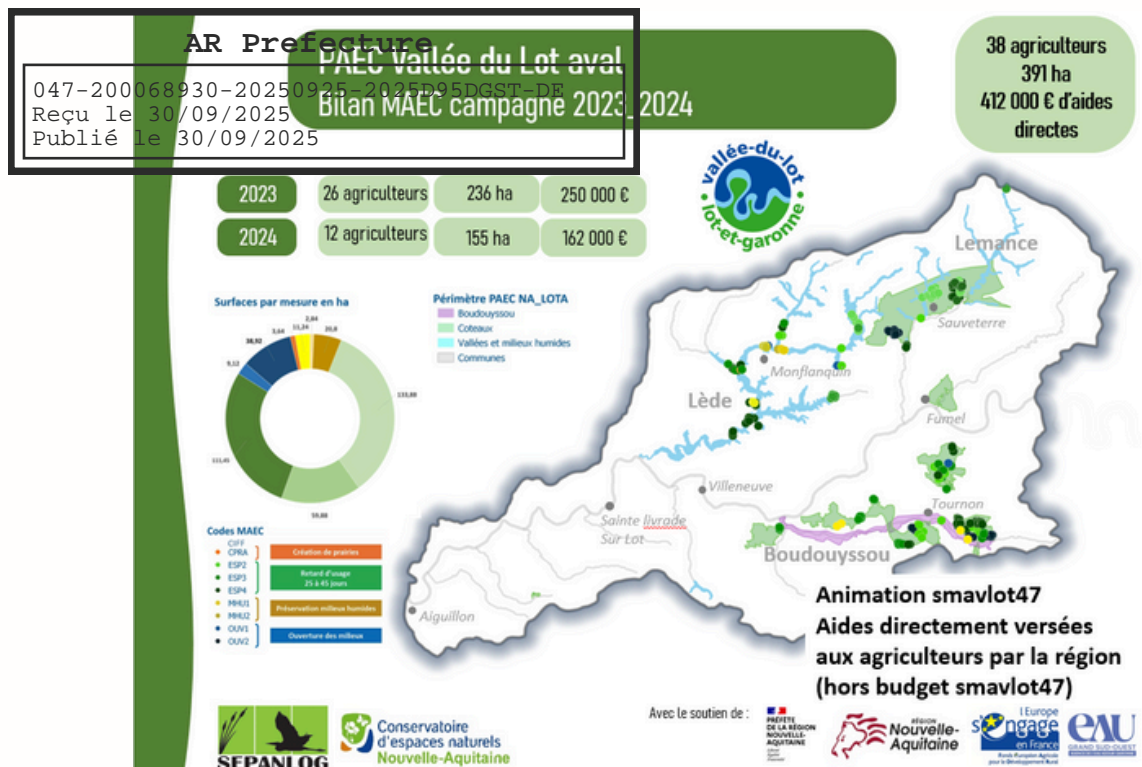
AR Prefecture

047-200068930-20250925-2025D95DGST-DE
Reçu le 30/09/2025
Publié le 30/09/2025

PAEC Vallée du Lot aval
Bilan MAEC campagne 2023-2024

38 agriculteurs
391 ha
412 000 € d'aides directes

| 2023 | 26 agriculteurs | 236 ha | 250 000 € |
|---|---|---|---|
| 2024 | 12 agriculteurs | 155 ha | 162 000 € |

vallée-du-lot
lot-et-garonne

Surfaces par mesure en ha

2,04
11,24
20,8
3,64
38,92
9,12
133,88
111,45
59,88

Périmètre PAEC NA_LOTA
Boudouyssou
Coteaux
Vallées et milieux humides
Communes

Codes MAEC
CIFF
CPRA
ESP2
ESP3
ESP4
MHU1
MHU2
OUV1
OUV2

Création de prairies
Retard d'usage 25 à 45 jours
Préservation milieux humides
Ouverture des milieux

Lemance
Sauveterre
Monflanquin
Lède
Fumel
Villeneuve
Tournon
Sainte livrade Sur Lot
Boudouyssou
Aiguillon

Animation smavlot47
Aides directement versées aux agriculteurs par la région
(hors budget smavlot47)

Avec le soutien de :

SEPANLOG
Conservatoire d'espaces naturels Nouvelle-Aquitaine
PRÉFÈTE DE LA RÉGION NOUVELLE-AQUITAINE
RÉGION Nouvelle-Aquitaine
L'Europe s'engage en France
EAU GRAND SUD-OUEST